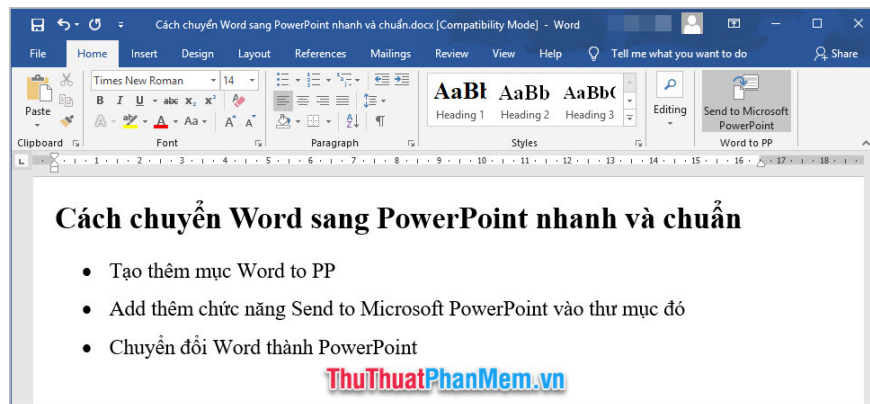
Cách chuyển Word sang PowerPoint nhanh và chuẩn.docx [Compatibility Mode] - Word

File Home Insert Design Layout References Mailings Review View Help Tell me what you want to do Share

Paste

Times New Roman 14

B I U abc $x_2$ $x^2$

A A Aa A A

AaBb AaBb AaBbC

Heading 1 Heading 2 Heading 3

Editing

Send to Microsoft PowerPoint

Clipboard Font Paragraph Styles Word to PP

1 2 3 4 5 6 7 8 9 10 11 12 13 14 15 16 17 18

Cách chuyển Word sang PowerPoint nhanh và chuẩn

• Tạo thêm mục Word to PP

• Add thêm chức năng Send to Microsoft PowerPoint vào thư mục đó

• Chuyển đổi Word thành PowerPoint

ThuThuatPhanMem.vn